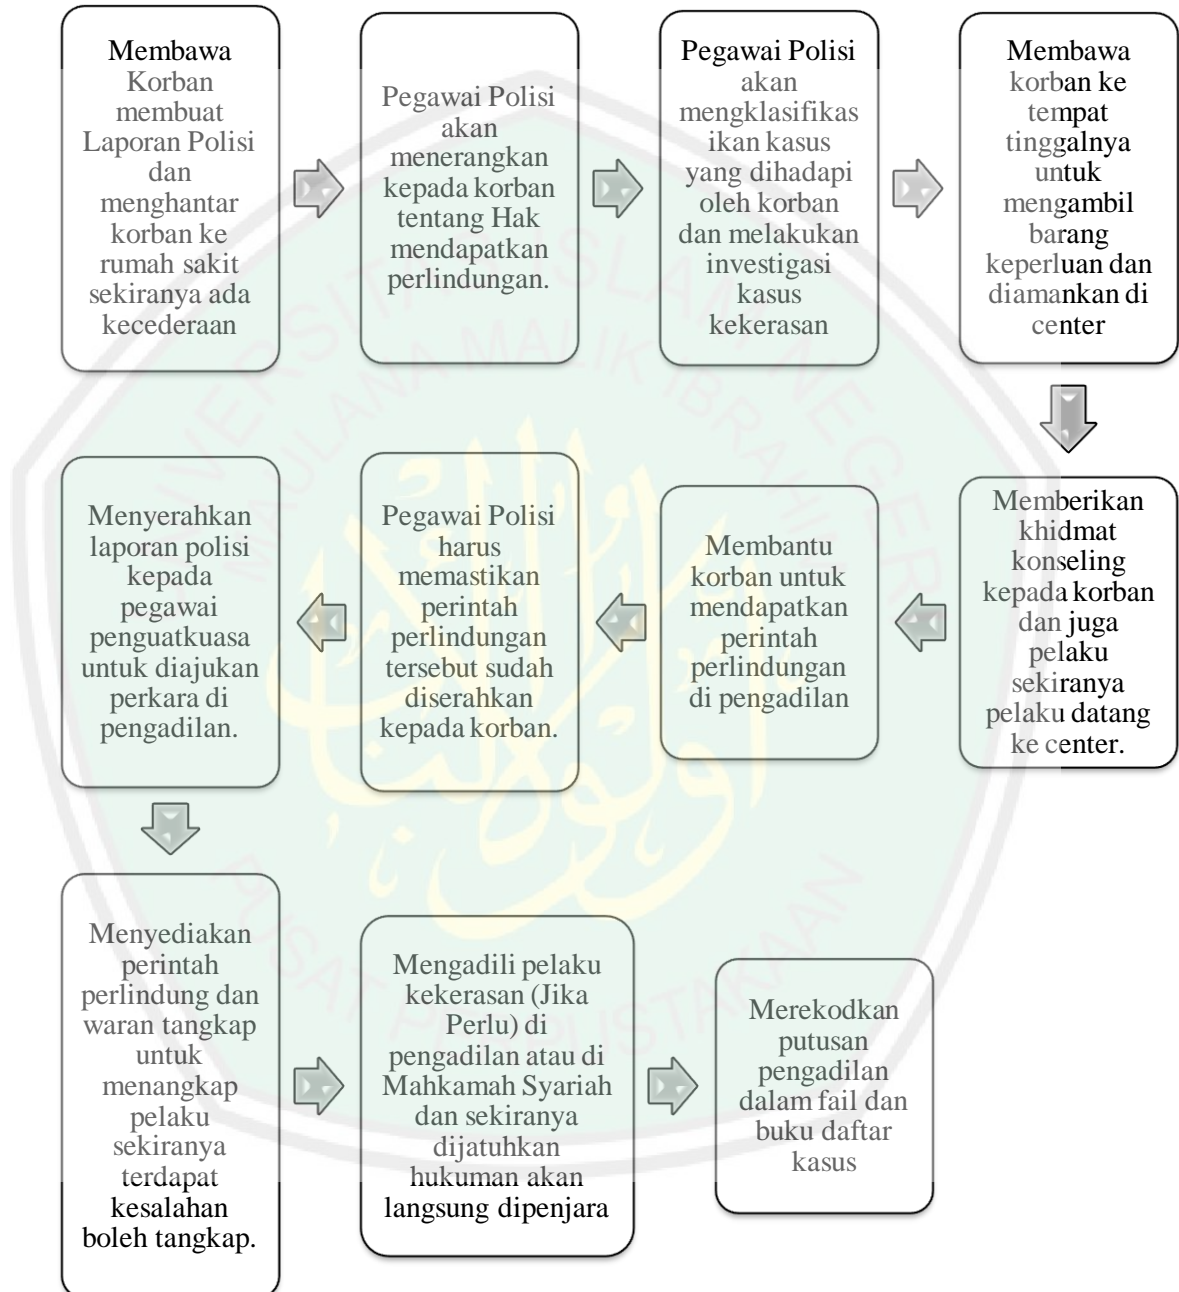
Membawa Korban membuat Laporan Polisi dan menghantar korban ke rumah sakit sekiranya ada kecederaan

Pegawai Polisi akan menerangkan kepada korban tentang Hak mendapatkan perlindungan.

Pegawai Polisi akan mengklasifikasikan kasus yang dihadapi oleh korban dan melakukan investigasi kasus kekerasan

Membawa korban ke tempat tinggalnya untuk mengambil barang keperluan dan diamankan di center

Memberikan khidmat konseling kepada korban dan juga pelaku sekiranya pelaku datang ke center.

Membantu korban untuk mendapatkan perintah perlindungan di pengadilan

Pegawai Polisi harus memastikan perintah perlindungan tersebut sudah diserahkan kepada korban.

Menyerahkan laporan polisi kepada pegawai penguatkuasa untuk diajukan perkara di pengadilan.

Menyediakan perintah perlindung dan waran tangkap untuk menangkap pelaku sekiranya terdapat kesalahan boleh tangkap.

Mengadili pelaku kekerasan (Jika Perlu) di pengadilan atau di Mahkamah Syariah dan sekiranya dijatuhkan hukuman akan langsung dipenjara

Merekodkan putusan pengadilan dalam fail dan buku daftar kasus